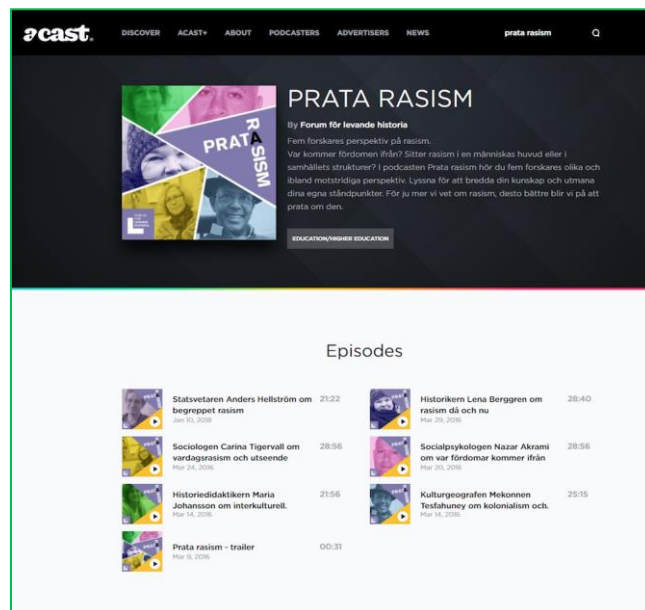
acast

DISCOVER ACAST+ ABOUT PODCASTERS ADVERTISERS NEWS prata rasism

PRATA RASISM

PRATA RASISM

By Forum för levande historia

Fem forskares perspektiv på rasism.
Var kommer fördomen ifrån? Sitter rasism i en människas huvud eller i samhällets strukturer? I podcasten Prata rasism hör du fem forskares olika och ibland motstridiga perspektiv. Lyssna för att bredda din kunskap och utmana dina egna ståndpunkter. För ju mer vi vet om rasism, desto bättre blir vi på att prata om den.

EDUCATION/HIGHER EDUCATION

Episodes

Statsvetaren Anders Hellström om begreppet rasism
Jan 10, 2018
21:22

Historikern Lena Berggren om rasism då och nu
Mar 29, 2016
28:40

Sociologen Carina Tigervall om vardagsrasism och utseende
Mar 24, 2016
28:56

Socialpsykologen Nazar Akrami om var fördomar kommer ifrån
Mar 20, 2016
28:56

Historiedidaktikern Maria Johansson om interkulturell.
Mar 14, 2016
21:56

Kulturgeografen Mekonnen Tesfahuney om kolonialism och.
Mar 14, 2016
25:15

Prata rasism - trailer
Mar 9, 2016
00:31